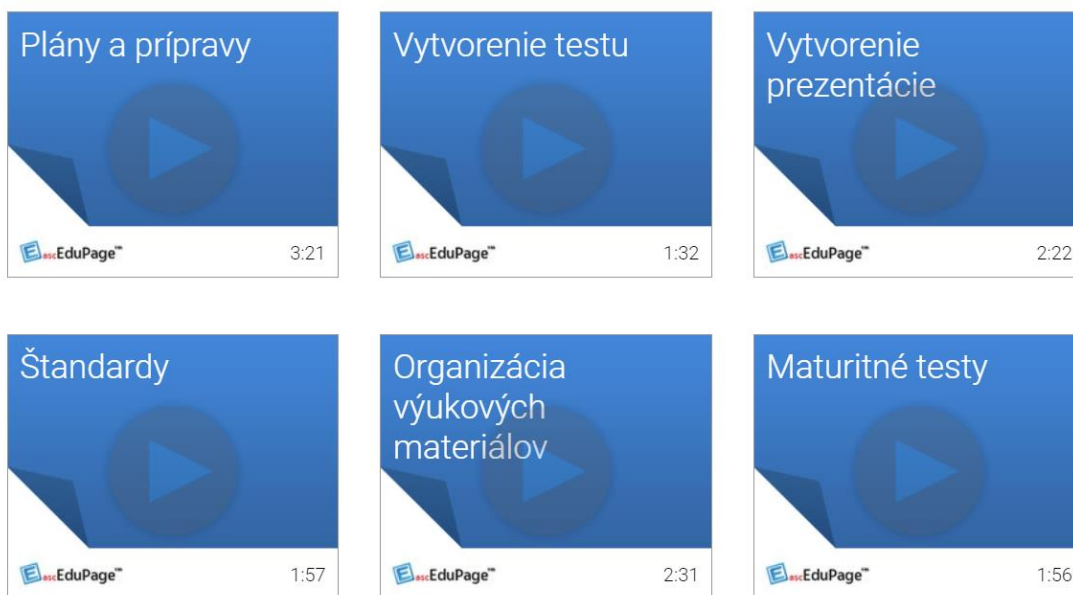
Plány a prípravy

ascEduPage™ 3:21

Vytvorenie testu

ascEduPage™ 1:32

Vytvorenie prezentácie

ascEduPage™ 2:22

Štandardy

ascEduPage™ 1:57

Organizácia výukových materiálov

ascEduPage™ 2:31

Maturitné testy

ascEduPage™ 1:56